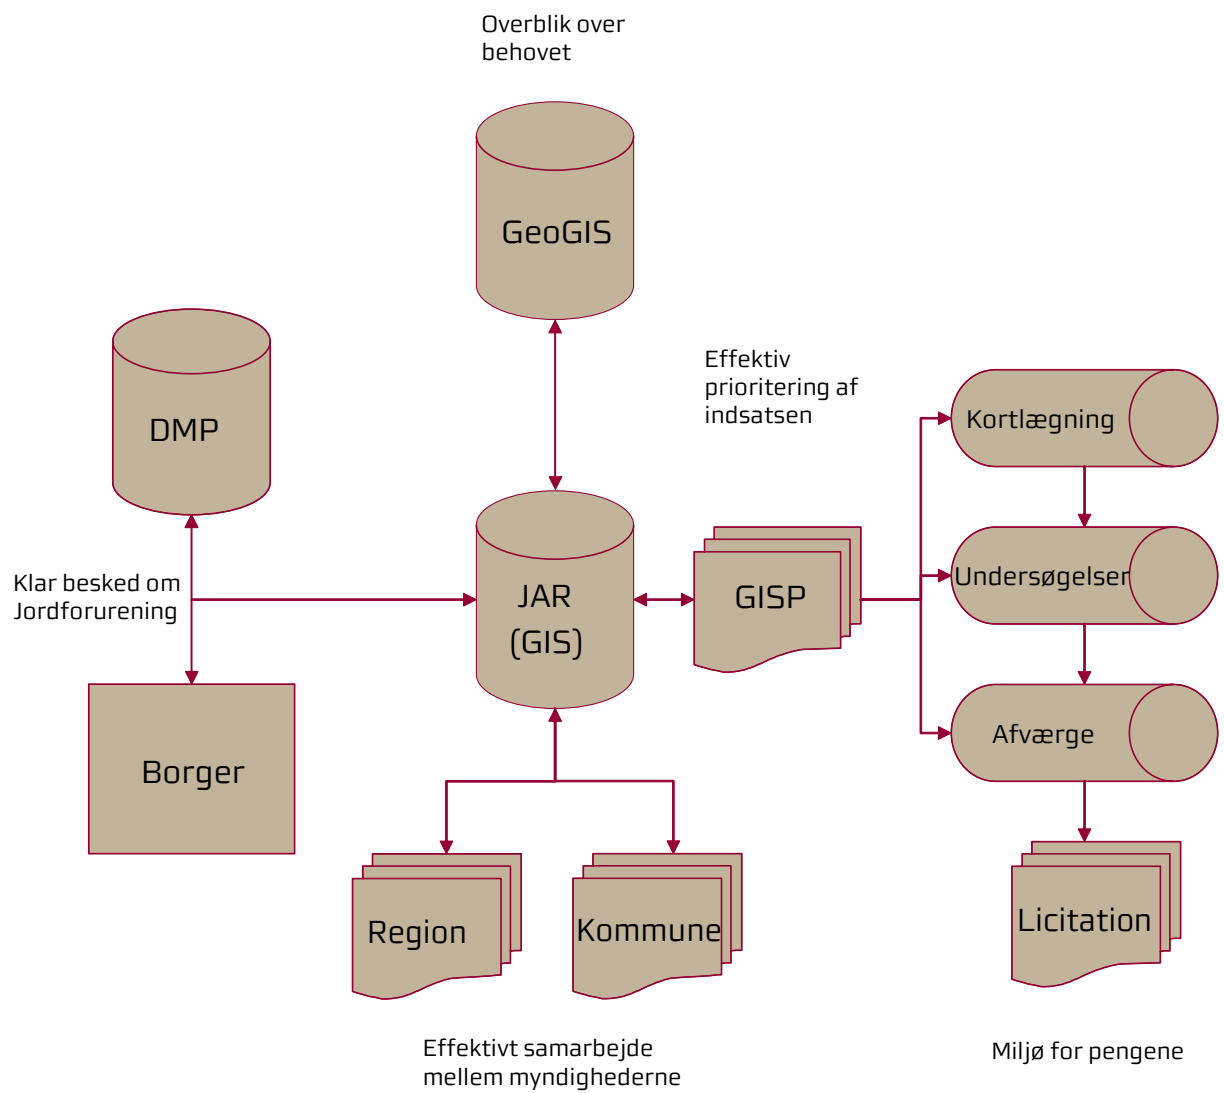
Overblik over behovet

GeoGIS

DMP

Effektiv prioritering af indsatsen

Kortlægning

Undersøgelser

Afværge

Klar besked om Jordforurening

JAR (GIS)

GISP

Borger

Region

Kommune

Licitation

Effektivt samarbejde mellem myndighederne

Miljø for pengene